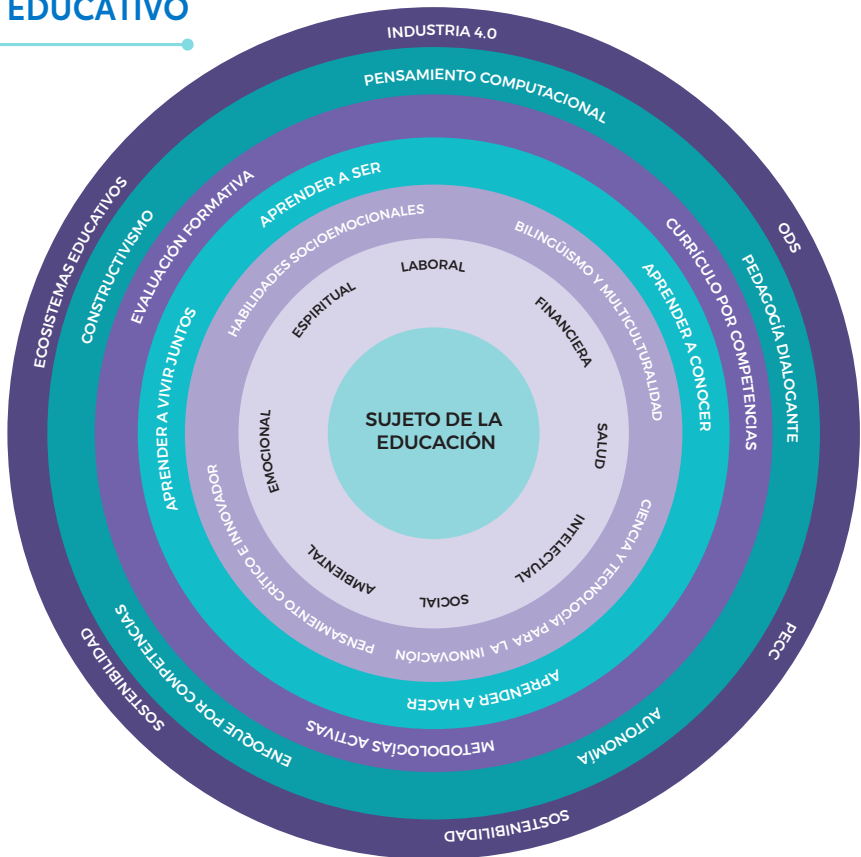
EDUCATIVO

INDUSTRIA 4.0
ODS
PECC
SOSTENIBILIDAD
SOSTENIBILIDAD
ECOSISTEMAS EDUCATIVOS

PENSAMIENTO COMPUTACIONAL
PEDAGOGÍA DIALOGANTE
AUTONOMÍA
ENFOQUE POR COMPETENCIAS
CONSTRUCTIVISMO

EVALUACIÓN FORMATIVA
CURRÍCULO POR COMPETENCIAS
METODOLOGÍAS ACTIVAS

APRENDER A SER
APRENDER A CONOCER
APRENDER A HACER
APRENDER A VIVIR JUNTOS

HABILIDADES SOCIOEMOCIONALES
BILINGÜISMO Y MULTICULTURALIDAD
CIENCIA Y TECNOLOGÍA PARA LA INNOVACIÓN
PENSAMIENTO CRÍTICO E INNOVADOR

LABORAL
FINANCIERA
SALUD
INTELECTUAL
SOCIAL
AMBIENTAL
EMOCIONAL
ESPIRITUAL

SUJETO DE LA EDUCACIÓN